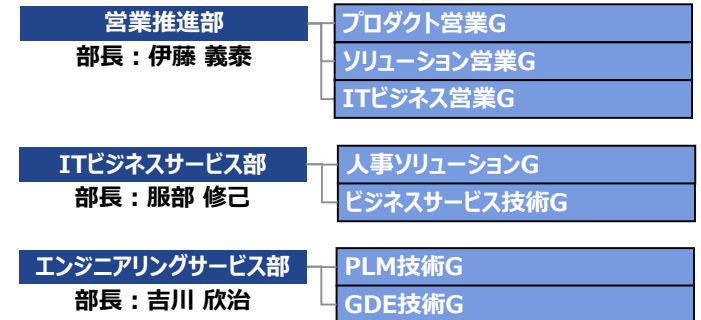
営業推進部
部長：伊藤 義泰

プロダクト営業G
ソリューション営業G
ITビジネス営業G

ITビジネスサービス部
部長：服部 修己

人事ソリューションG
ビジネスサービス技術G

エンジニアリングサービス部
部長：吉川 欣治

PLM技術G
GDE技術G